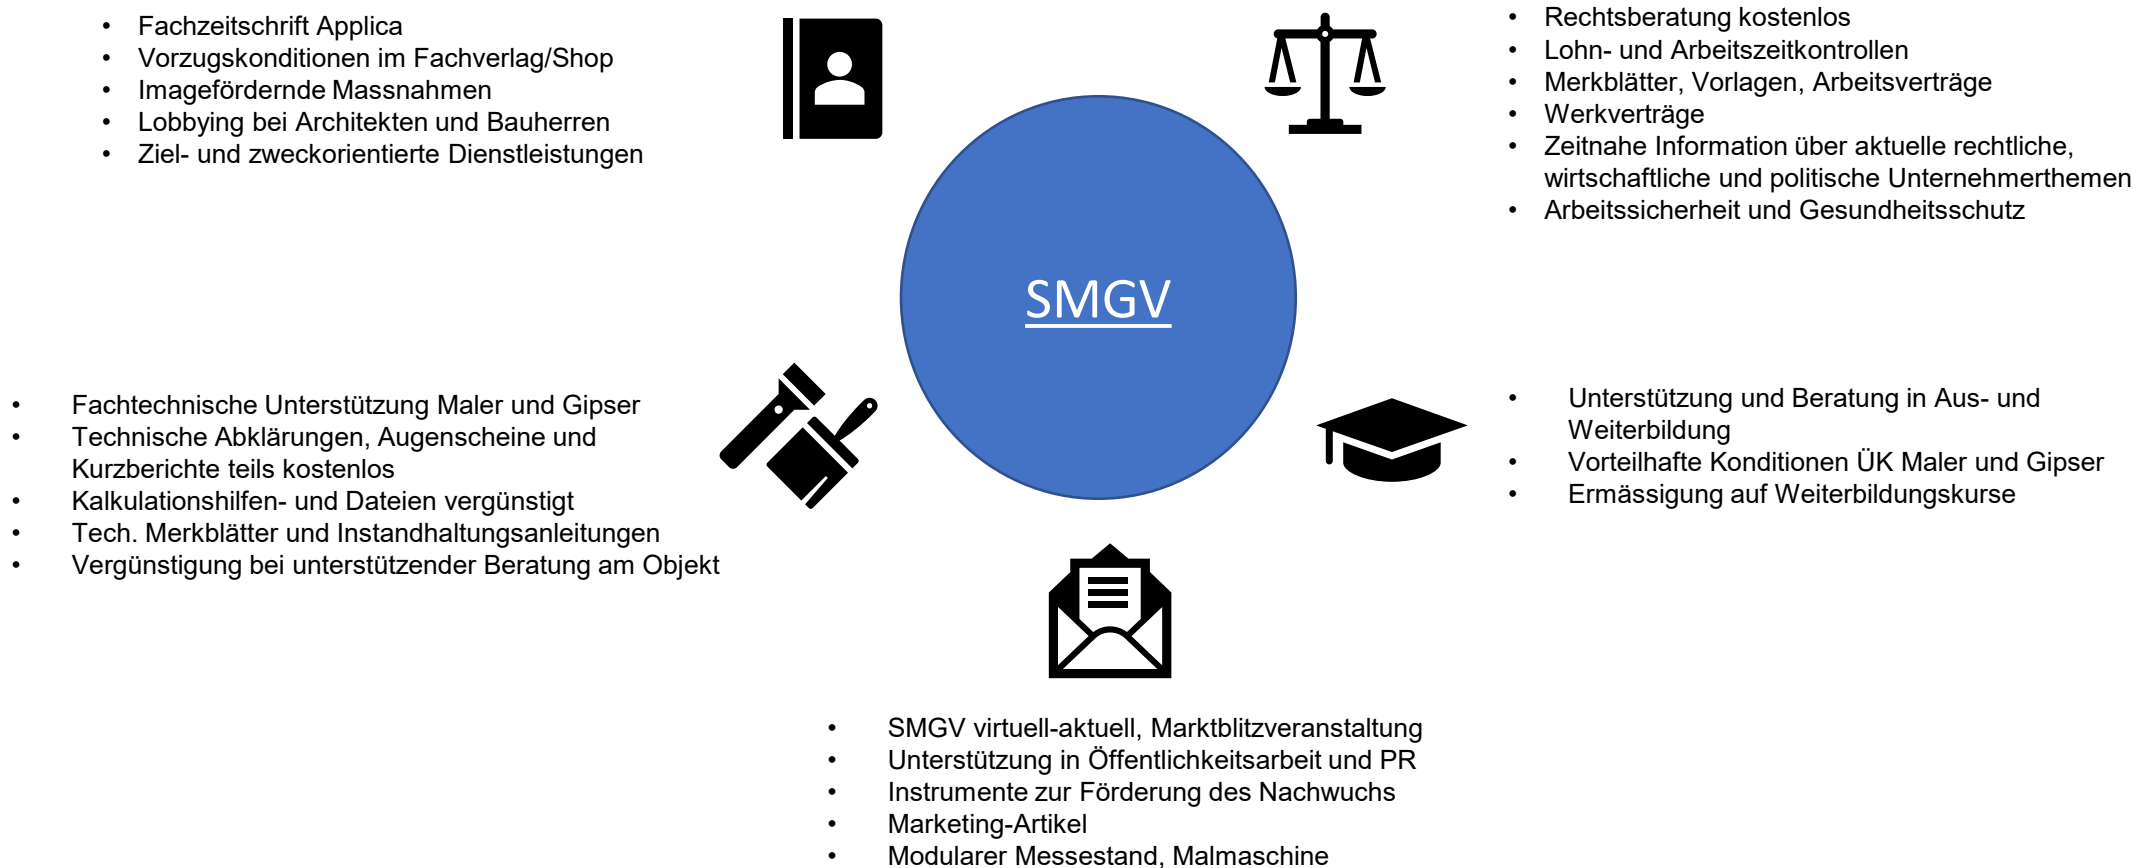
- Fachzeitschrift Applica
- Vorzugskonditionen im Fachverlag/Shop
- Imagefördernde Massnahmen
- Lobbying bei Architekten und Bauherren
- Ziel- und zweckorientierte Dienstleistungen

- Rechtsberatung kostenlos
- Lohn- und Arbeitszeitkontrollen
- Merkblätter, Vorlagen, Arbeitsverträge
- Werkverträge
- Zeitnahe Information über aktuelle rechtliche, wirtschaftliche und politische Unternehmerthemen
- Arbeitssicherheit und Gesundheitsschutz

SMGV

- Fachtechnische Unterstützung Maler und Gipser
- Technische Abklärungen, Augenscheine und Kurzberichte teils kostenlos
- Kalkulationshilfen- und Dateien vergünstigt
- Tech. Merkblätter und Instandhaltungsanleitungen
- Vergünstigung bei unterstützender Beratung am Objekt

- Unterstützung und Beratung in Aus- und Weiterbildung
- Vorteilhafte Konditionen ÜK Maler und Gipser
- Ermässigung auf Weiterbildungskurse

- SMGV virtuell-aktuell, Marktblitzveranstaltung
- Unterstützung in Öffentlichkeitsarbeit und PR
- Instrumente zur Förderung des Nachwuchs
- Marketing-Artikel
- Modularer Messestand, Malmaschine